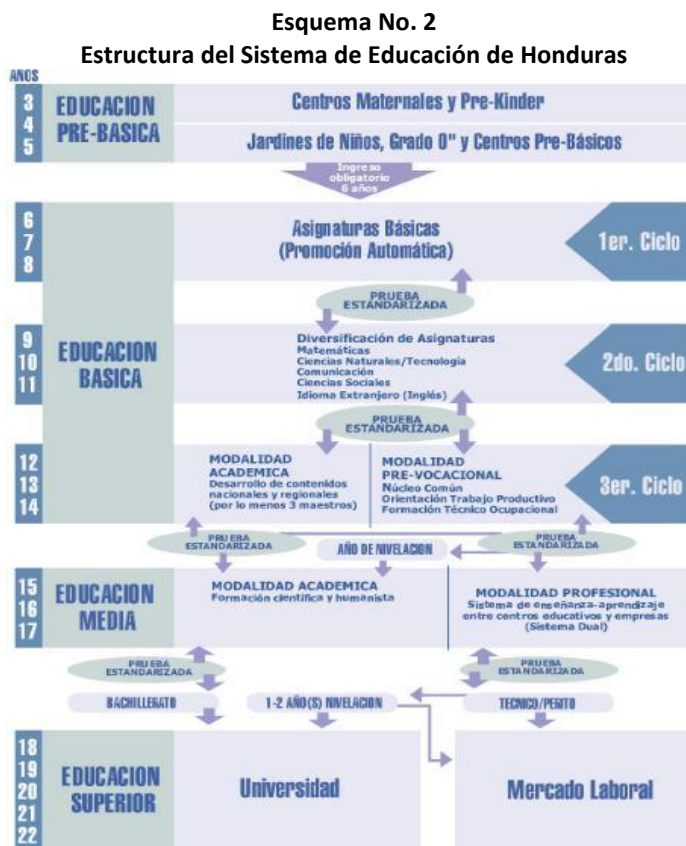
**Esquema No. 2**
**Estructura del Sistema de Educación de Honduras**

AÑOS

3
4
5

EDUCACION PRE-BASICA

Centros Maternales y Pre-Kinder

Jardines de Niños, Grado 0" y Centros Pre-Básicos

Ingreso obligatorio 6 años

6
7
8

Asignaturas Básicas (Promoción Automática)

1er. Ciclo

PRUEBA ESTANDARIZADA

9
10
11

EDUCACION BASICA

Diversificación de Asignaturas
Matemáticas
Ciencias Naturales/Tecnología
Comunicación
Ciencias Sociales
Idioma Extranjero (Inglés)

2do. Ciclo

PRUEBA ESTANDARIZADA

12
13
14

MODALIDAD ACADEMICA
Desarrollo de contenidos nacionales y regionales (por lo menos 3 maestros)

MODALIDAD PRE-VOCACIONAL
Núcleo Común
Orientación Trabajo Productivo
Formación Técnico Ocupacional

3er. Ciclo

PRUEBA ESTANDARIZADA

AÑO DE NIVELACION

PRUEBA ESTANDARIZADA

15
16
17

EDUCACION MEDIA

MODALIDAD ACADEMICA
Formación científica y humanista

MODALIDAD PROFESIONAL
Sistema de enseñanza-aprendizaje entre centros educativos y empresas (Sistema Dual)

PRUEBA ESTANDARIZADA

PRUEBA ESTANDARIZADA

BACHILLERATO

1-2 AÑO(S) NIVELACION

TECNICO/PERITO

18
19
20
21
22

EDUCACION SUPERIOR

Universidad

Mercado Laboral